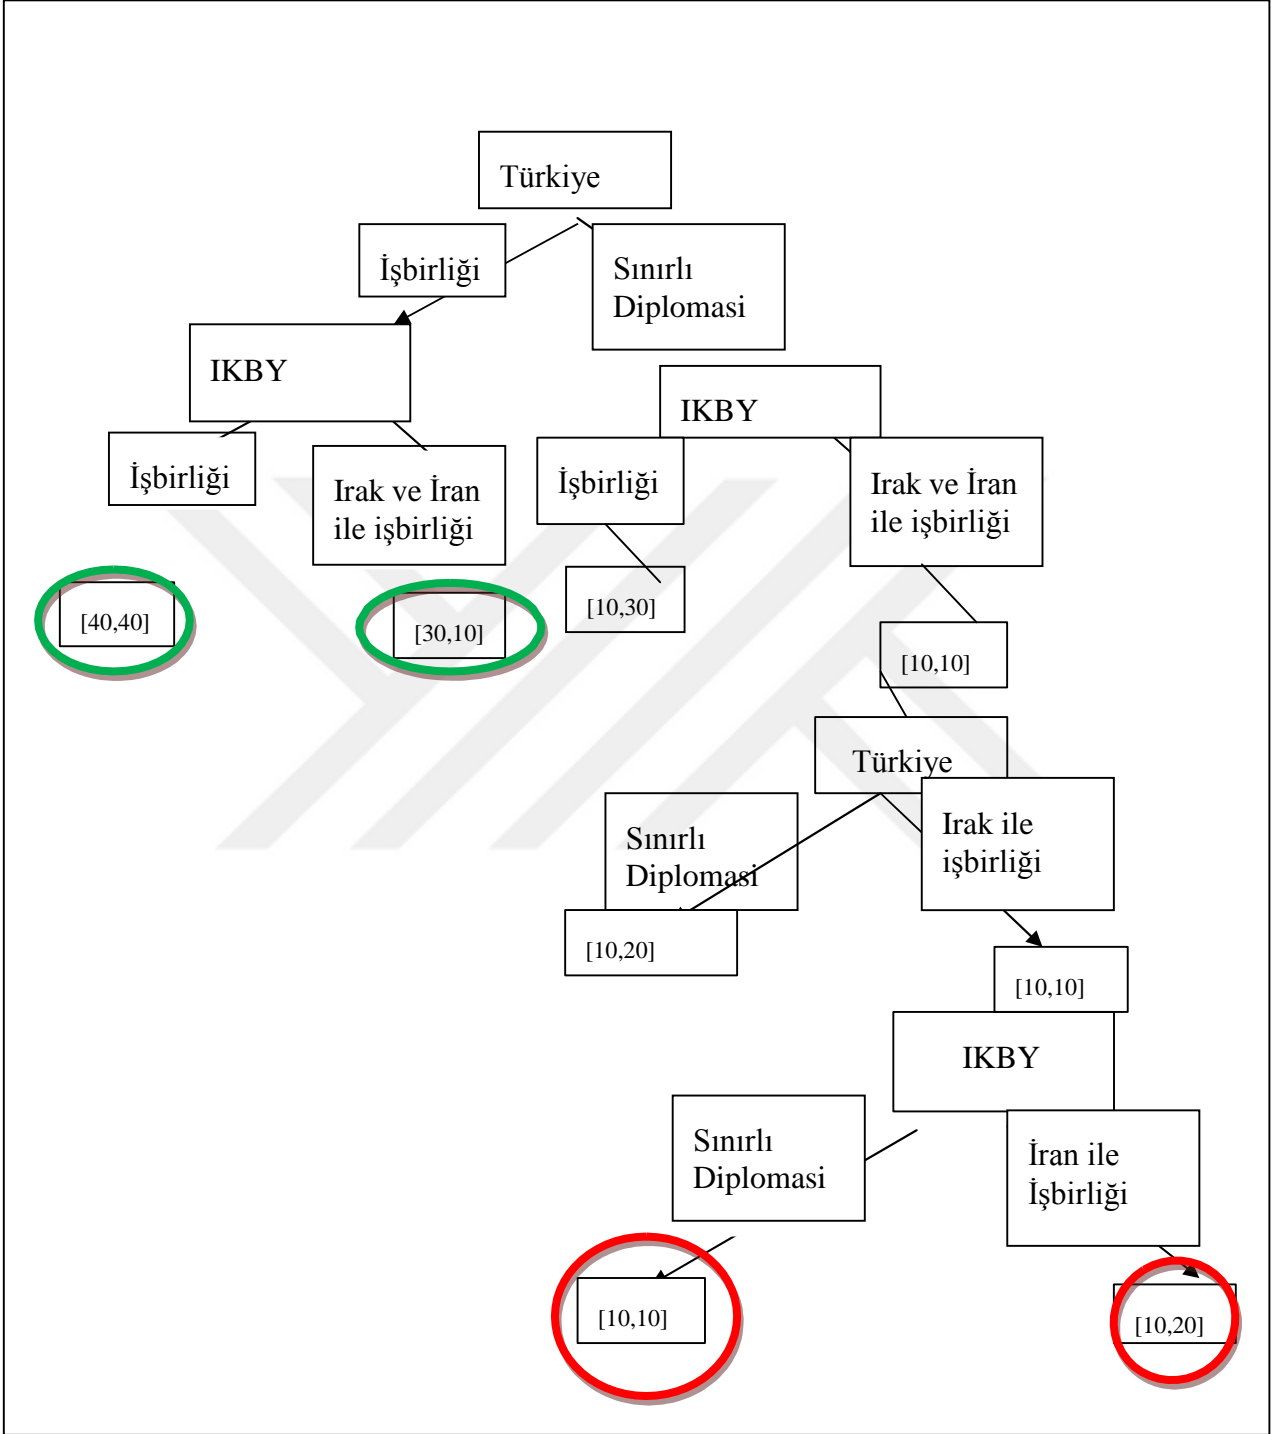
Türkiye

İşbirliği

Sınırlı Diplomasi

IKBY

IKBY

İşbirliği

Irak ve İran ile işbirliği

İşbirliği

Irak ve İran ile işbirliği

[40,40]

[30,10]

[10,30]

[10,10]

Türkiye

Sınırlı Diplomasi

Irak ile işbirliği

[10,20]

[10,10]

IKBY

Sınırlı Diplomasi

İran ile İşbirliği

[10,10]

[10,20]